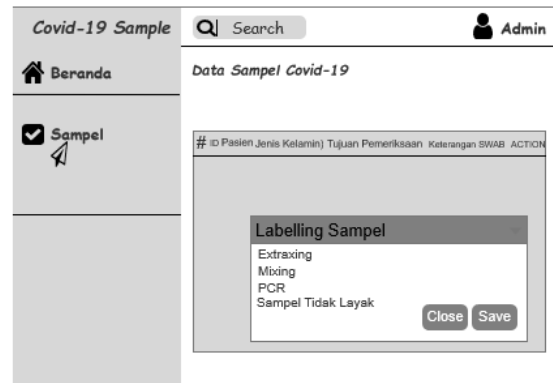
Covid-19 Sample

Search

Admin

Beranda

Sampel

Data Sampel Covid-19

# ID Pasien Jenis Kelamin) Tujuan Pemeriksaan Keterangan SWAB ACTION

Labelling Sampel

Extraxing

Mixing

PCR

Sampel Tidak Layak

Close Save